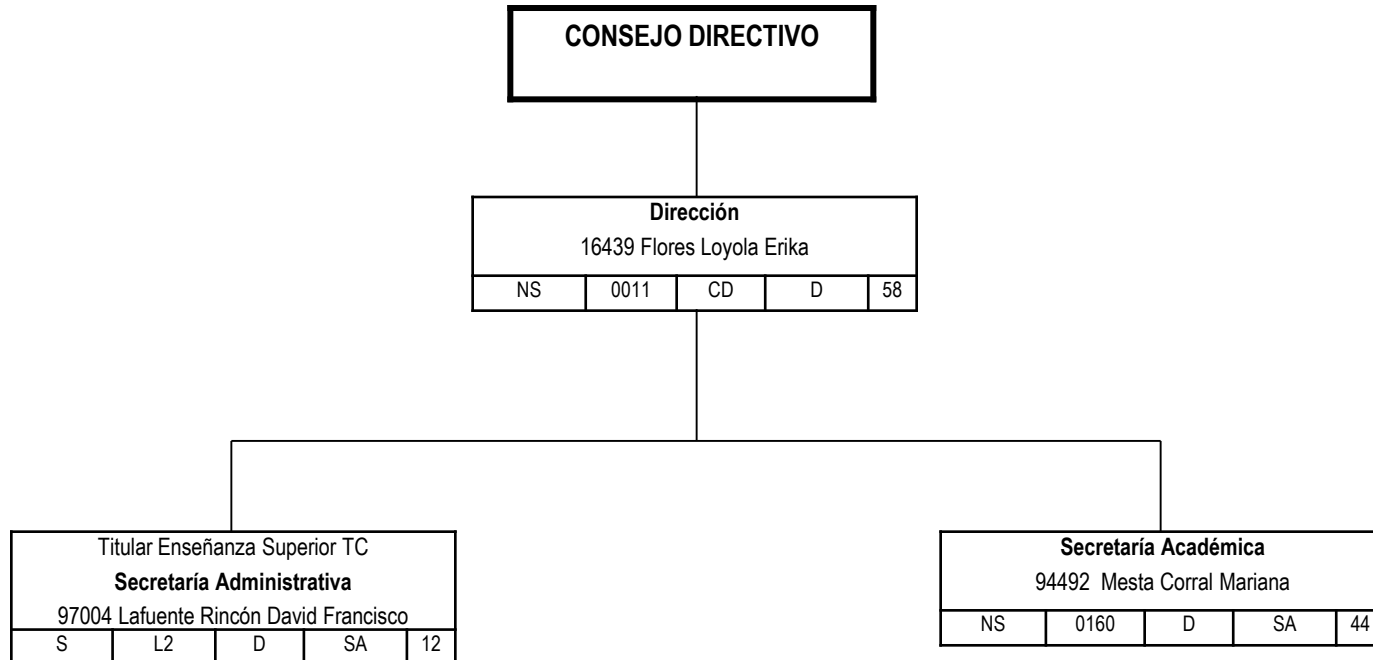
CONSEJO DIRECTIVO

Dirección
16439 Flores Loyola Erika

| NS | 0011 | CD | D | 58 |
|---|---|---|---|---|

Titular Enseñanza Superior TC
Secretaría Administrativa
97004 Lafuente Rincón David Francisco

| S | L2 | D | SA | 12 |
|---|---|---|---|---|

Secretaría Académica
94492 Mesta Corral Mariana

| NS | 0160 | D | SA | 44 |
|---|---|---|---|---|